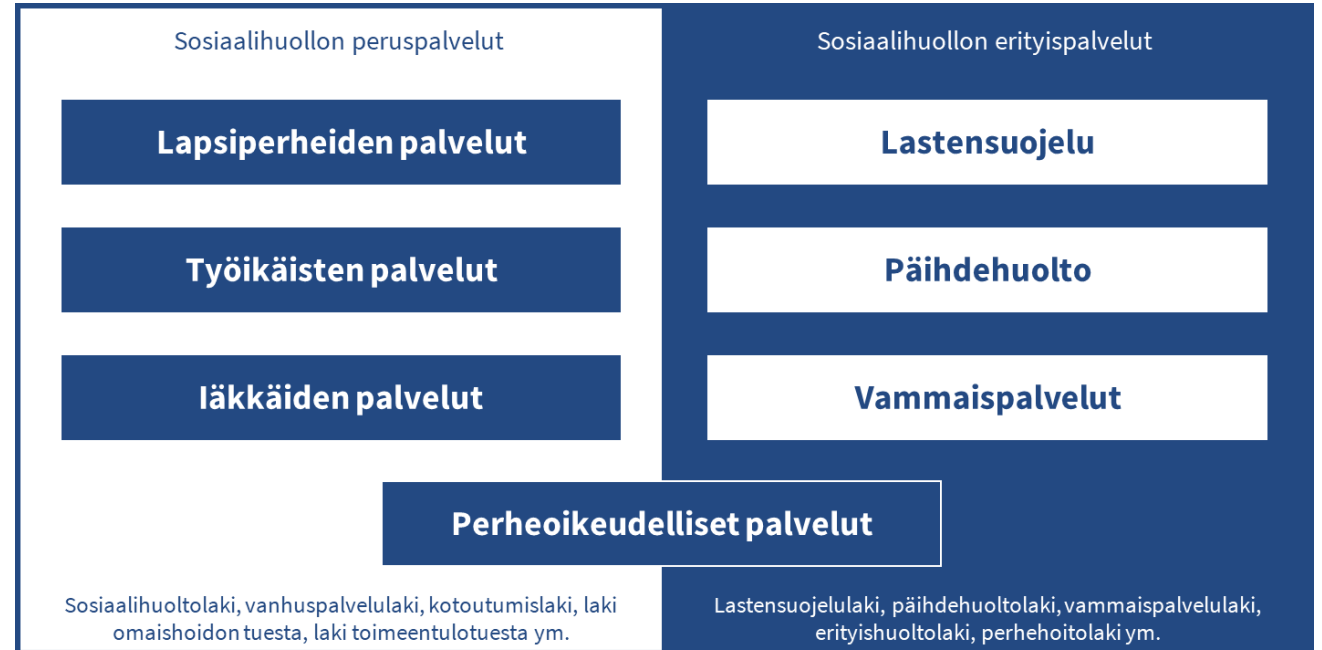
Sosiaalihuollon peruspalvelut

Lapsiperheiden palvelut

Työikäisten palvelut

Iäkkäiden palvelut

Sosiaalihuollon erityispalvelut

Lastensuojelu

Päihdehuolto

Vammaispalvelut

Perheoikeudelliset palvelut

Sosiaalihuoltolaki, vanhuspalvelulaki, kotoutumislaki, laki omaishoidon tuesta, laki toimeentulotuesta ym.

Lastensuojelulaki, päihdehuoltolaki, vammaispalvelulaki, erityishuoltolaki, perhehoitolaki ym.